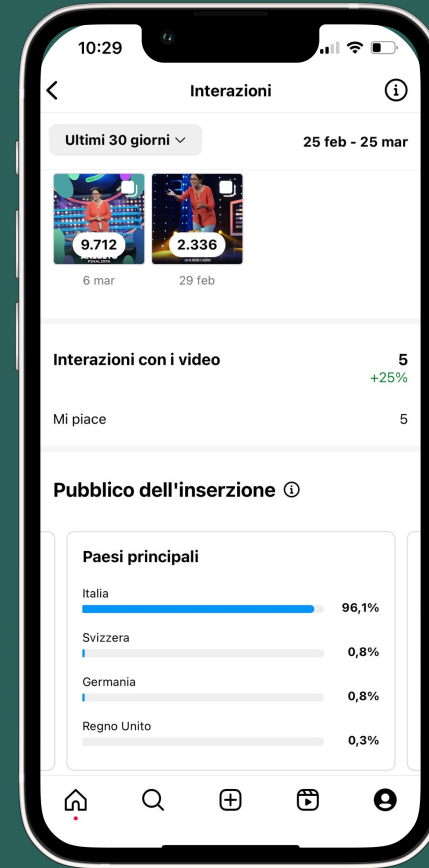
10:29

Interazioni

Ultimi 30 giorni

25 feb - 25 mar

9.712
6 mar

2.336
29 feb

Interazioni con i video
5
+25%

Mi piace
5

Pubblico dell'inserzione

Paesi principali

Italia
96,1%

Svizzera
0,8%

Germania
0,8%

Regno Unito
0,3%